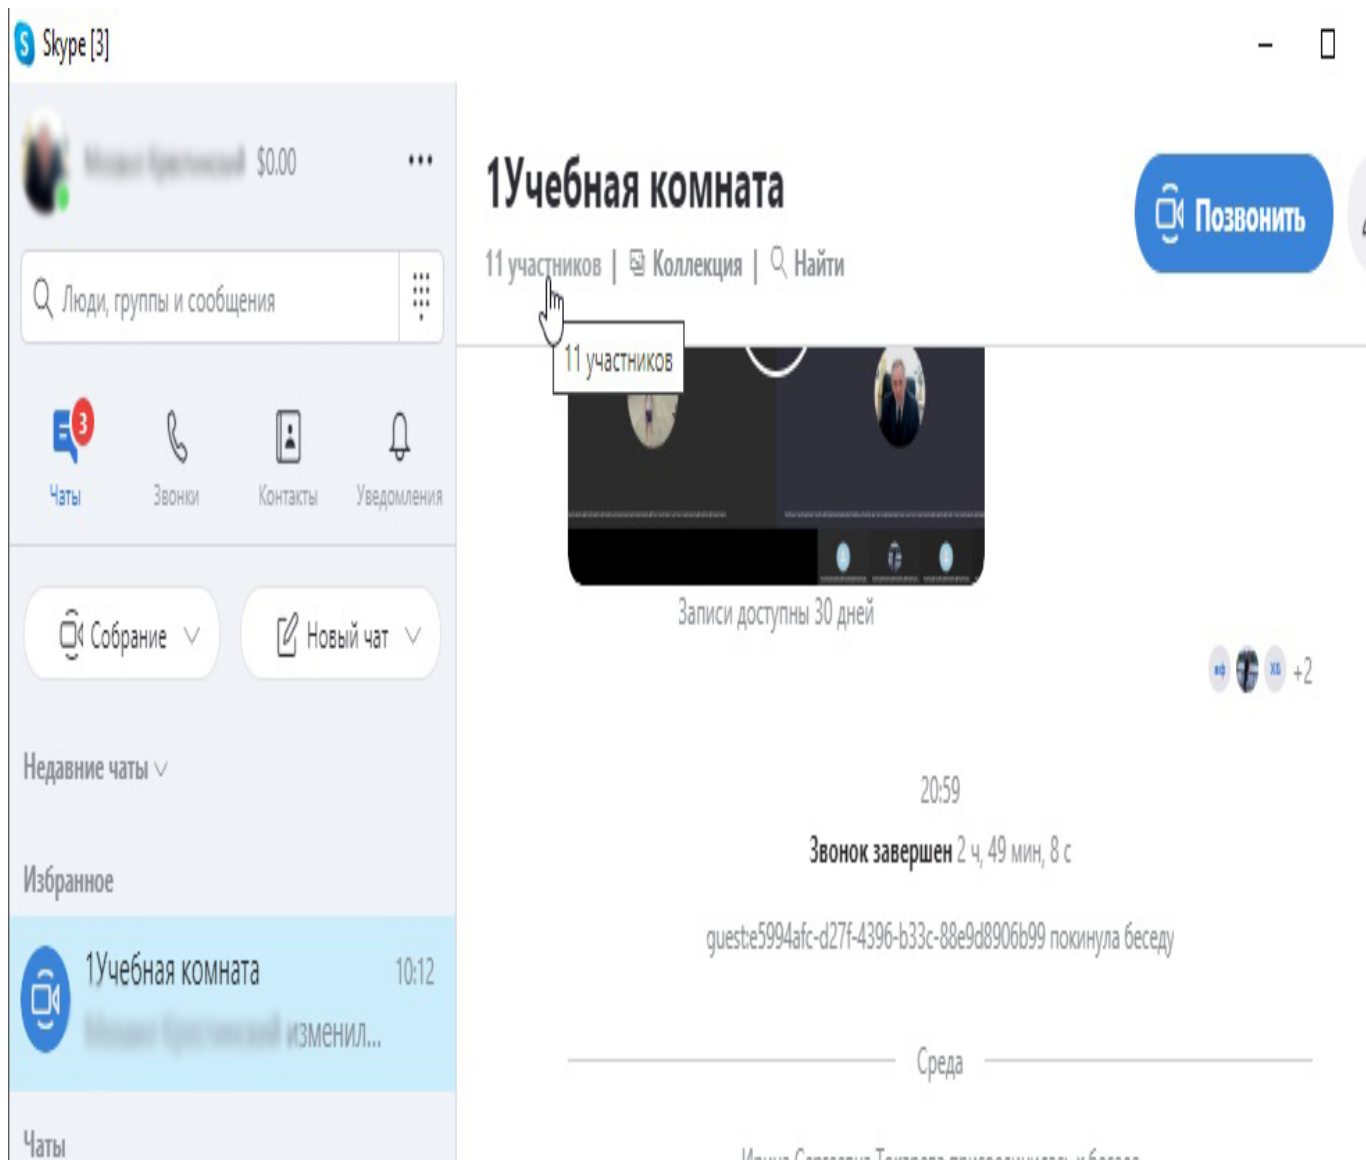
Skype [3]

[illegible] $0.00 ...

Люди, группы и сообщения

3
Чаты Звонки Контакты Уведомления

Собрание Новый чат

Недавние чаты

Избранное

1Учебная комната 10:12
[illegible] изменил...

Чаты

1Учебная комната

11 участников | Коллекция | Найти

Позвонить

11 участников

Записи доступны 30 дней

+2

20:59

Звонок завершен 2 ч, 49 мин, 8 с

guest:e5994afc-d27f-4396-b33c-88e9d8906b99 покинула беседу

Среда

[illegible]